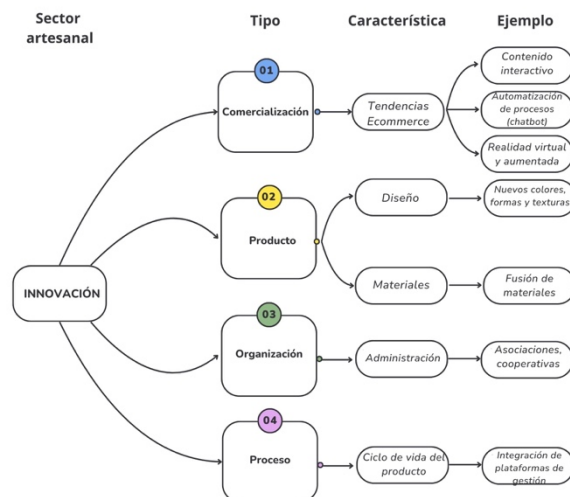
Sector artesanal

Tipo

Característica

Ejemplo

INNOVACIÓN

01
Comercialización

Tendencias Ecommerce

Contenido interactivo

Automatización de procesos (chatbot)

Realidad virtual y aumentada

02
Producto

Diseño

Nuevos colores, formas y texturas

Materiales

Fusión de materiales

03
Organización

Administración

Asociaciones, cooperativas

04
Proceso

Ciclo de vida del producto

Integración de plataformas de gestión